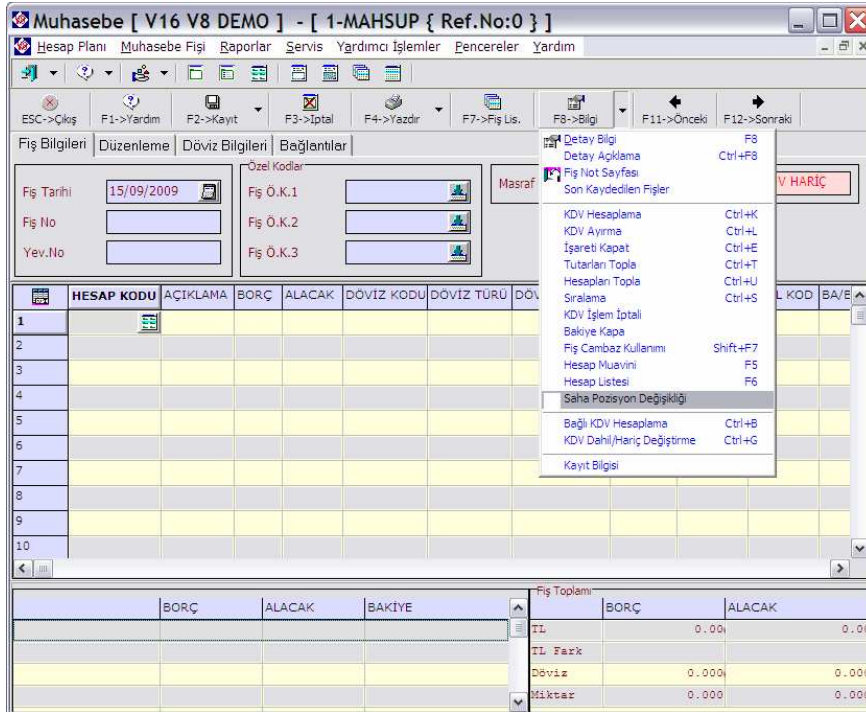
Muhasebe [ V16 V8 DEMO ] - [ 1-MAHSUP { Ref.No:0 } ]

Hesap Planı Muhasebe Fişi Raporlar Servis Yardımcı İşlemler Pencereler Yardım

ESC->Çıkış F1->Yardım F2->Kayıt F3->İptal F4->Yazdır F7->Fiş Lis. F8->Bilgi F11->Önceki F12->Sonraki

Fiş Bilgileri Düzenleme Döviz Bilgileri Bağlantılar

Özel Kodlar

Fiş Tarihi 15/09/2009

Fiş No

Yev.No

Fiş Ö.K.1

Fiş Ö.K.2

Fiş Ö.K.3

Masraf

V HARİÇ

| | HESAP KODU | AÇIKLAMA | BORÇ | ALACAK | DÖVİZ KODU | DÖVİZ TÜRÜ | DÖV | L KOD | BA/E |
|---|---|---|---|---|---|---|---|---|---|
| 1 | | | | | | | | | |
| 2 | | | | | | | | | |
| 3 | | | | | | | | | |
| 4 | | | | | | | | | |
| 5 | | | | | | | | | |
| 6 | | | | | | | | | |
| 7 | | | | | | | | | |
| 8 | | | | | | | | | |
| 9 | | | | | | | | | |
| 10 | | | | | | | | | |

Detay Bilgi F8
Detay Açıklama Ctrl+F8
Fiş Not Sayfası
Son Kaydedilen Fişler
KDV Hesaplama Ctrl+K
KDV Ayırma Ctrl+L
İşareti Kapat Ctrl+E
Tutarları Topla Ctrl+T
Hesapları Topla Ctrl+U
Sıralama Ctrl+S
KDV İşlem İptali
Bakiye Kapa
Fiş Cambaz Kullanımı Shift+F7
Hesap Muavini F5
Hesap Listesi F6
Saha Pozisyon Değişikliği
Bağlı KDV Hesaplama Ctrl+B
KDV Dahil/Hariç Değiştirme Ctrl+G
Kayıt Bilgisi

| | BORÇ | ALACAK | BAKİYE |
|---|---|---|---|
| | | | |

Fiş Toplamı

| | BORÇ | ALACAK |
|---|---|---|
| TL | 0.00 | 0.00 |
| TL Fark | | |
| Döviz | 0.000 | 0.00 |
| Miktar | 0.000 | 0.00 |